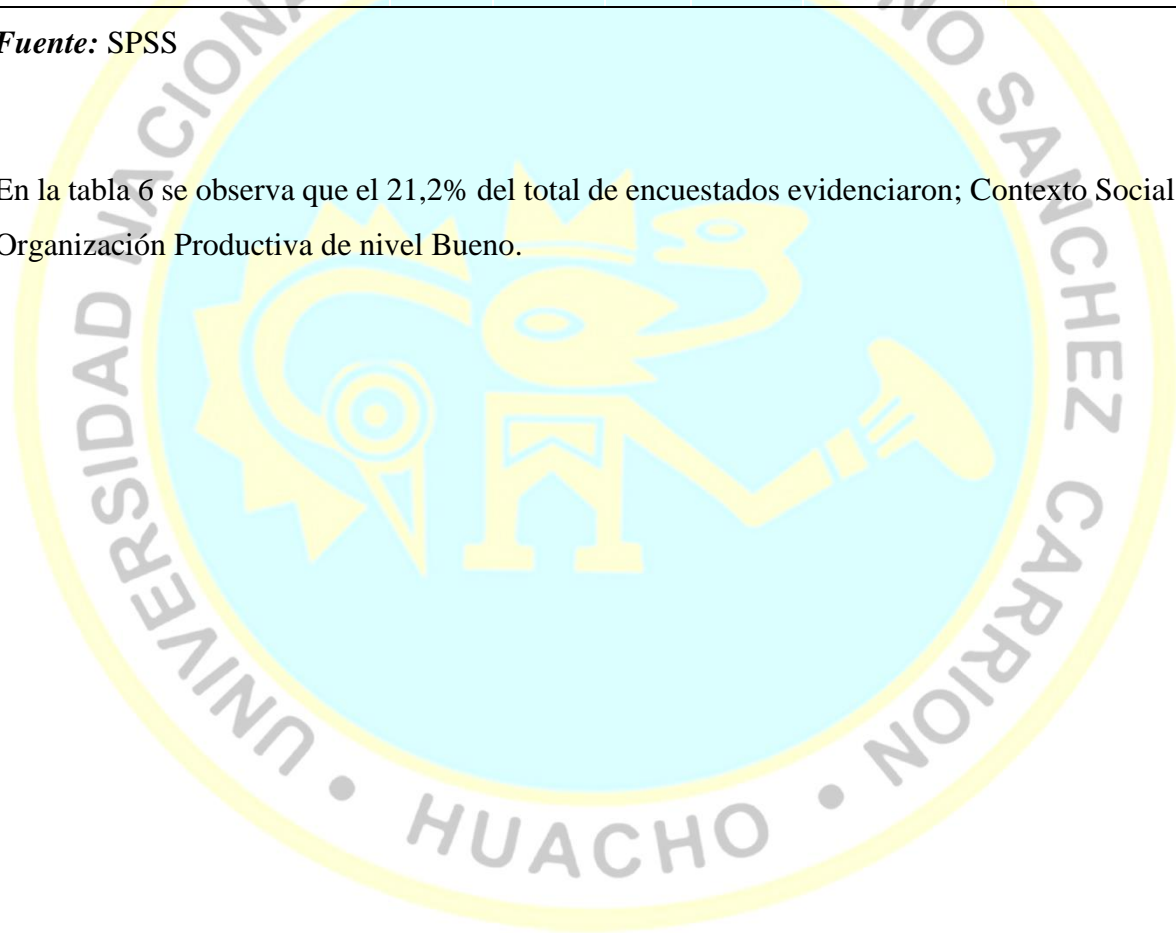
*Fuente:* SPSS

En la tabla 6 se observa que el 21,2% del total de encuestados evidenciaron; Contexto Social Organización Productiva de nivel Bueno.

UNIVERSIDAD NACIONAL JOSÉ FAUSTINO SÁNCHEZ CARRIÓN • HUACHO •